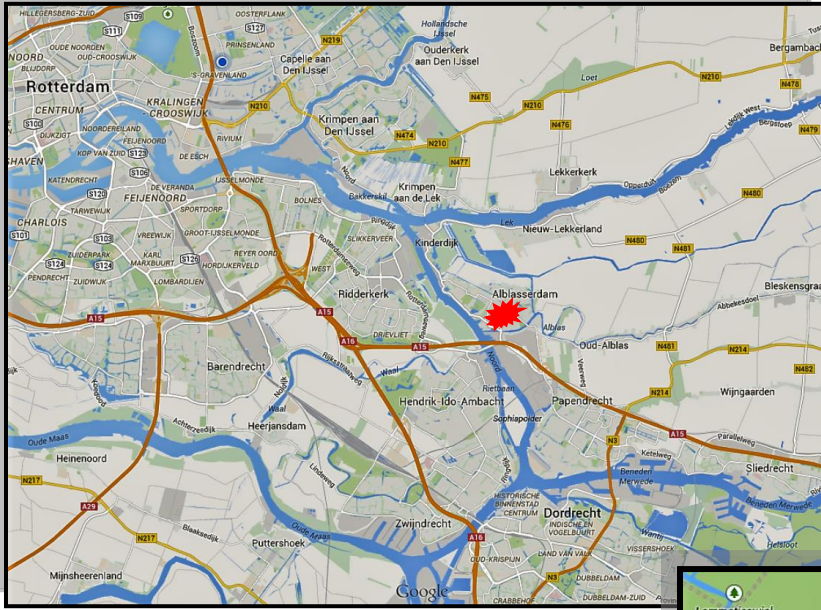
HILLEGERSBERG-ZUID
S109
S111
OOSTERFLANK
S127
N219
PRINSENLAND
Hollandsche IJssel
Ouderkerk aan Den IJssel
Bergambacht
NOORD
OUDE NOORDEN
OUD-CROOSWIJK
Capelle aan Den IJssel
Loet
BLIJDORP
'S-GRAVENLAND
N478
Rotterdam
KRALINGEN CROOSWIJK
N475
N210
N210
CENTRUM
N210
S100
RIVIUM
Krimpen aan Den IJssel
N474
N476
Lek
S102
N210
HAVEN
KOP VAN ZUID
S125
DE ECH
N477
Lekkerkerk
KATENDRECHT
S106
IJSSELMONDE
Krimpen aan de Lek
S120
DE VERANDA
Opperduit
N480
FEIJENOORD
SPORTDORP
BOLNES
Bakkerskil
CHARLOIS
TARWEWIJK
Lek
Nieuw-Lekkerland
S101
VREEWIJK
GROOT-IJSSELMONDE
SLIKKERVEER
Kinderdijk
N480
N481
S121
ZUIDERPARK
KARL MARXBUURT
REYER OORD
S124
S126
HORDIJKERVELD
WEST
PENDRECHT
ZUIDWIJK
LOMBARDIJEN
Alblasserdam
Bleskensgraaf
Ridderkerk
Abbekesdoel
A15
A15
DRIEVLIET
Alblas
A16
A15
Oud-Alblas
N481
N214
Barendrecht
Noord
N482
Waal
Rietbaan
Hendrik-Ido-Ambacht
Wijngaarden
Papendrecht
N214
Waal
Sophiapolder
Heerjansdam
A15
Achterzeedijk
Oude Maas
N3
Parallelweg
Heinenoord
Beneden Merwede
Sliedrecht
N217
A29
HISTORISCHE BINNENSTAD CENTRUM
Dordrecht
INDISCHE EN VOGELBUURT
Zwijndrecht
A16
Puttershoek
N217
OUD-KRISPIJN
LAND VAN VALK
VISSERSHOEK
Mijnsheerenland
N3
DUBBELDAM
Google
CRABBEHOF